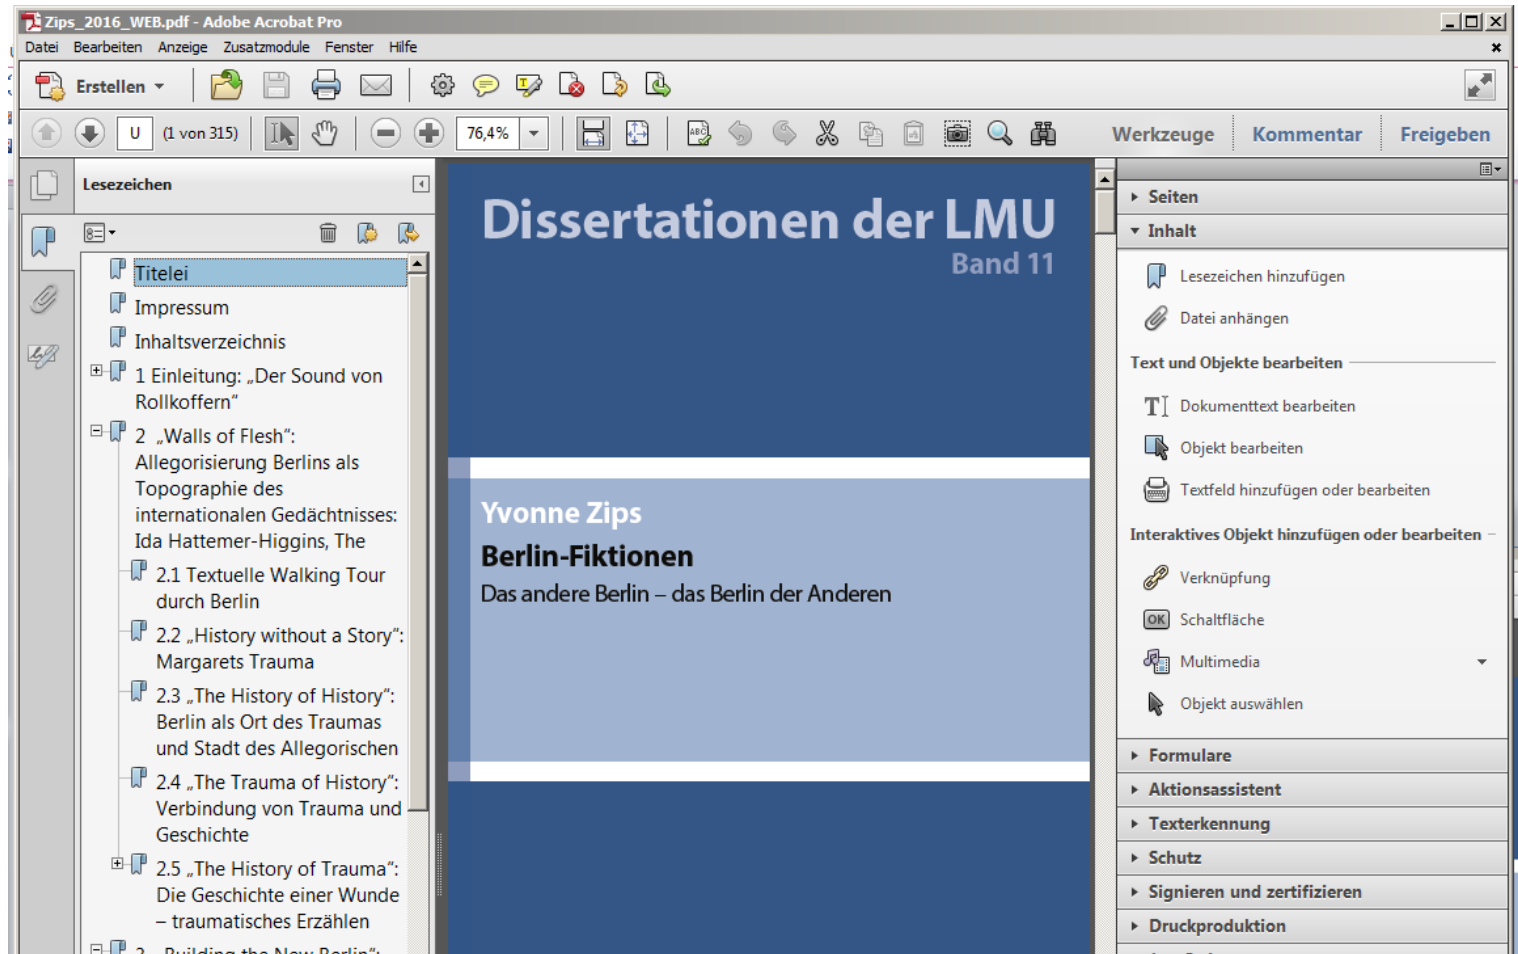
Zips_2016_WEB.pdf - Adobe Acrobat Pro

Datei Bearbeiten Anzeige Zusatzmodule Fenster Hilfe

Erstellen

U (1 von 315) 76,4%

Werkzeuge Kommentar Freigeben

Lesezeichen

Titelei
Impressum
Inhaltsverzeichnis
1 Einleitung: „Der Sound von Rollkoffern"
2 „Walls of Flesh": Allegorisierung Berlins als Topographie des internationalen Gedächtnisses: Ida Hattemer-Higgins, The
2.1 Textuelle Walking Tour durch Berlin
2.2 „History without a Story": Margarets Trauma
2.3 „The History of History": Berlin als Ort des Traumas und Stadt des Allegorischen
2.4 „The Trauma of History": Verbindung von Trauma und Geschichte
2.5 „The History of Trauma": Die Geschichte einer Wunde – traumatisches Erzählen
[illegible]

Dissertationen der LMU
Band 11

Yvonne Zips
Berlin-Fiktionen
Das andere Berlin – das Berlin der Anderen

Seiten
Inhalt
Lesezeichen hinzufügen
Datei anhängen
Text und Objekte bearbeiten
Dokumenttext bearbeiten
Objekt bearbeiten
Textfeld hinzufügen oder bearbeiten
Interaktives Objekt hinzufügen oder bearbeiten
Verknüpfung
OK Schaltfläche
Multimedia
Objekt auswählen
Formulare
Aktionsassistent
Texterkennung
Schutz
Signieren und zertifizieren
Druckproduktion